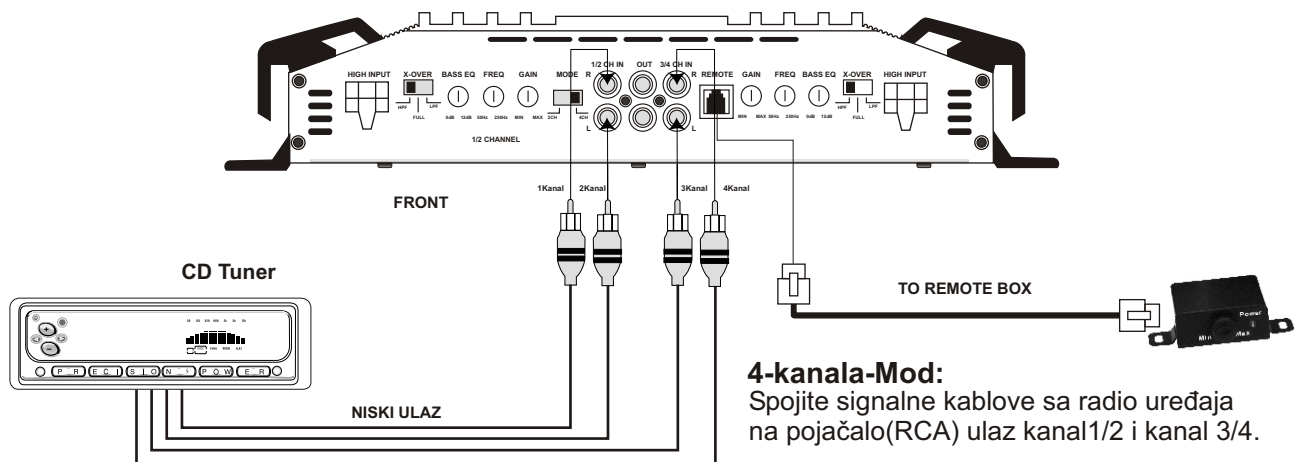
HIGH INPUT X-OVER HPF LPF FULL BASS EQ 0dB 12dB FREQ 50Hz 250Hz GAIN MIN MAX MODE 2CH 4CH 1/2 CHANNEL

1/2 CH IN R L OUT 3/4 CH IN R L

REMOTE GAIN MIN MAX FREQ 50Hz 250Hz BASS EQ 0dB 12dB X-OVER HPF LPF FULL HIGH INPUT

FRONT

1Kanal 2Kanal 3Kanal 4Kanal

CD Tuner

P R E C I S I O N P O W E R

NISKI ULAZ

TO REMOTE BOX

Power Min Max

4-kanala-Mod:
Spojite signalne kablove sa radio uređaja na pojačalo(RCA) ulaz kanal1/2 i kanal 3/4.